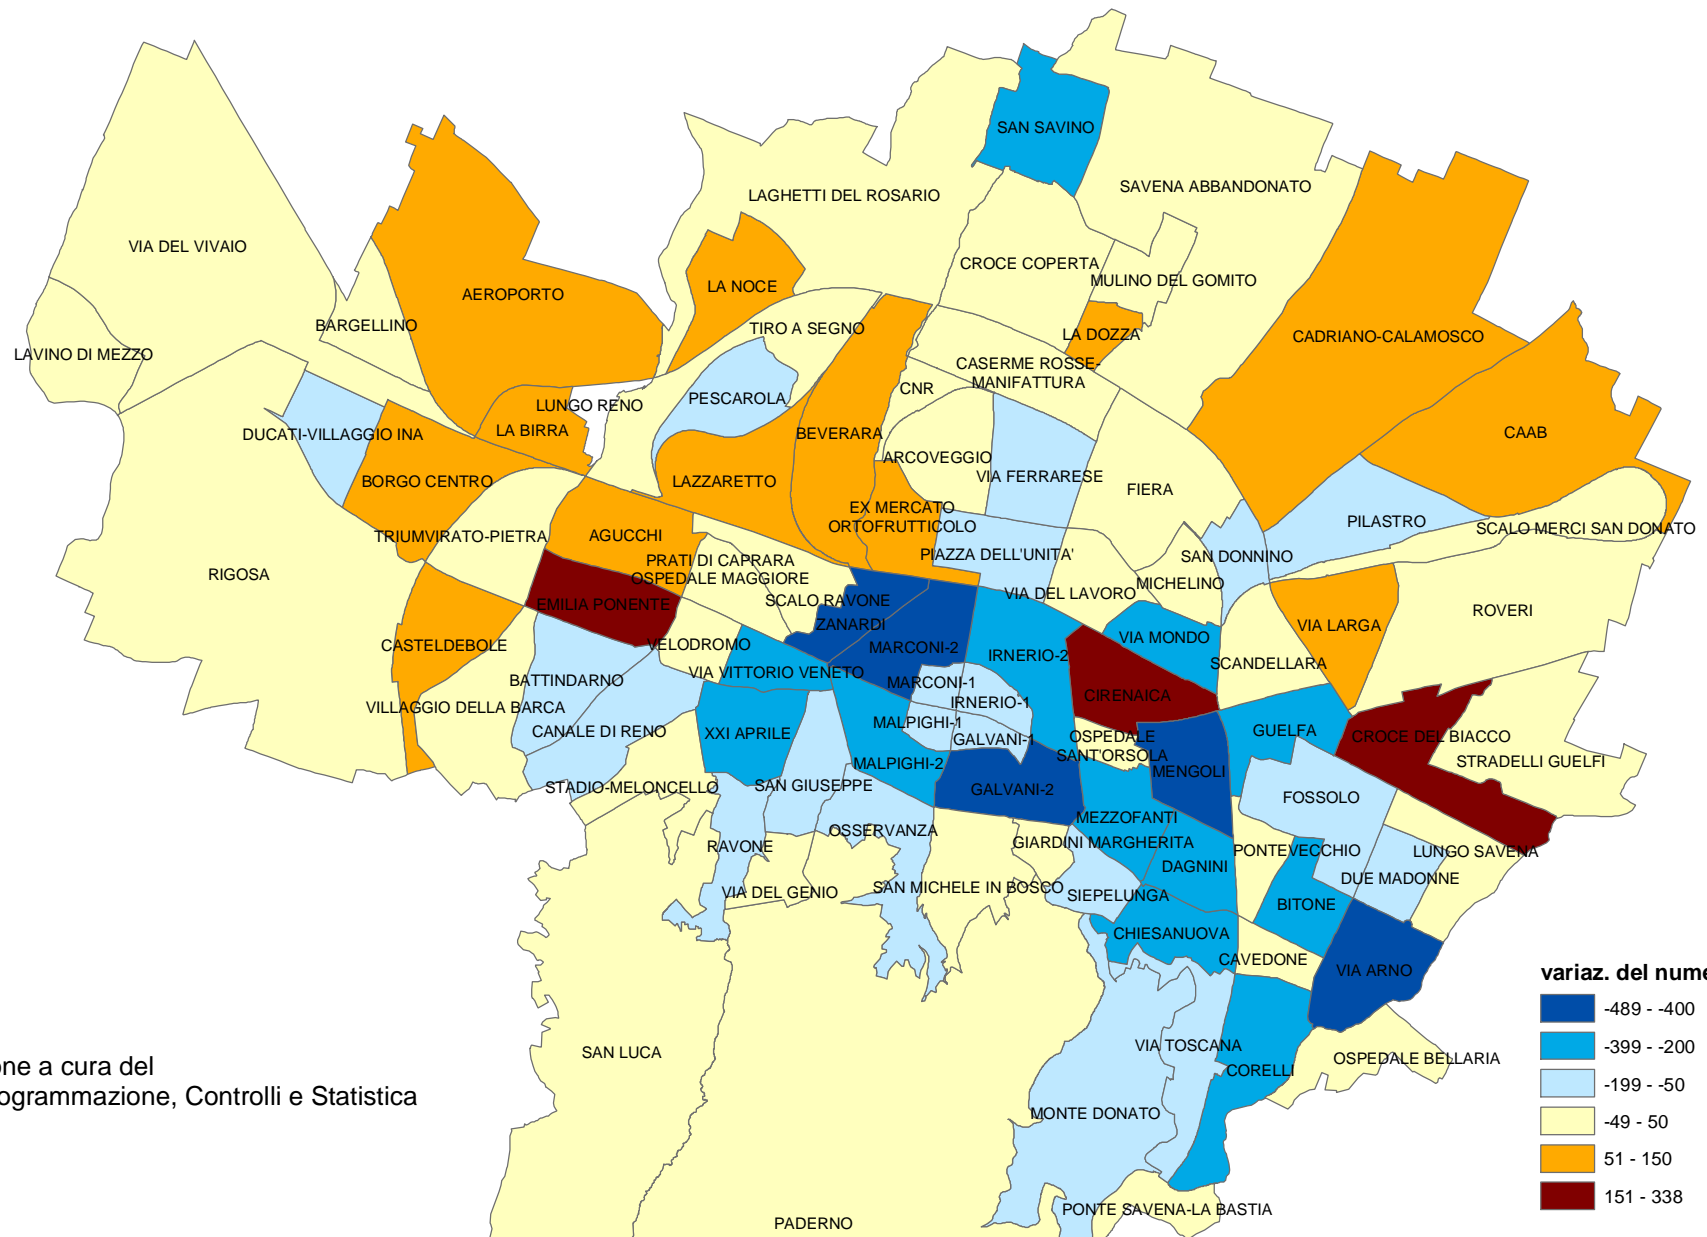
SAN SAVINO
SAVENA ABBANDONATO
LAGHETTI DEL ROSARIO
VIA DEL VIVAIO
CROCE COPERTA
MULINO DEL GOMITO
AEROPORTO
LA NOCE
CADRIANO-CALAMOSCO
BARGELLINO
TIRO A SEGNO
LA DOZZA
LAVINO DI MEZZO
CASERME ROSSE-MANIFATTURA
CNR
PESCAROLA
LUNGO RENO
CAAB
DUCATI-VILLAGGIO INA
LA BIRRA
BEVERARA
ARCOVEGGIO
VIA FERRARESE
FIERA
BORGO CENTRO
LAZZARETTO
EX MERCATO ORTOFRUTTICOLO
PILASTRO
SCALO MERCI SAN DONATO
AGUCCHI
TRIUMVIRATO-PIETRA
PIAZZA DELL'UNITA'
SAN DONNINO
PRATI DI CAPRARA
RIGOSA
OSPEDALE MAGGIORE
MICHELINO
ROVERI
SCALO RAVONE
VIA DEL LAVORO
EMILIA PONENTE
ZANARDI
VIA LARGA
VIA MONDO
CASTELDEBOLE
VELODROMO
MARCONI-2
IRNERIO-2
SCANDELLARA
VIA VITTORIO VENETO
CIRENAICA
BATTINDARNO
MARCONI-1
IRNERIO-1
VILLAGGIO DELLA BARCA
MALPIGHI-1
GUELFA
CROCE DEL BIACCO
OSPEDALE SANT'ORSOLA
CANALE DI RENO
XXI APRILE
GALVANI-1
STRADELLI GUELFI
MALPIGHI-2
MENGOLI
STADIO-MELONCELLO
SAN GIUSEPPE
GALVANI-2
FOSSOLO
MEZZOFANTI
OSSERVANZA
GIARDINI MARGHERITA
RAVONE
PONTEVECCHIO
LUNGO SAVENA
DAGNINI
DUE MADONNE
VIA DEL GENIO
SAN MICHELE IN BOSCO
SIEPELUNGA
BITONE
CHIESANUOVA
CAVEDONE
VIA ARNO
variaz. del nume
-489 - -400
-399 - -200
-199 - -50
-49 - 50
51 - 150
151 - 338
one a cura del
ogrammazione, Controlli e Statistica
SAN LUCA
VIA TOSCANA
OSPEDALE BELLARIA
CORELLI
MONTE DONATO
PONTE SAVENA-LA BASTIA
PADERNO